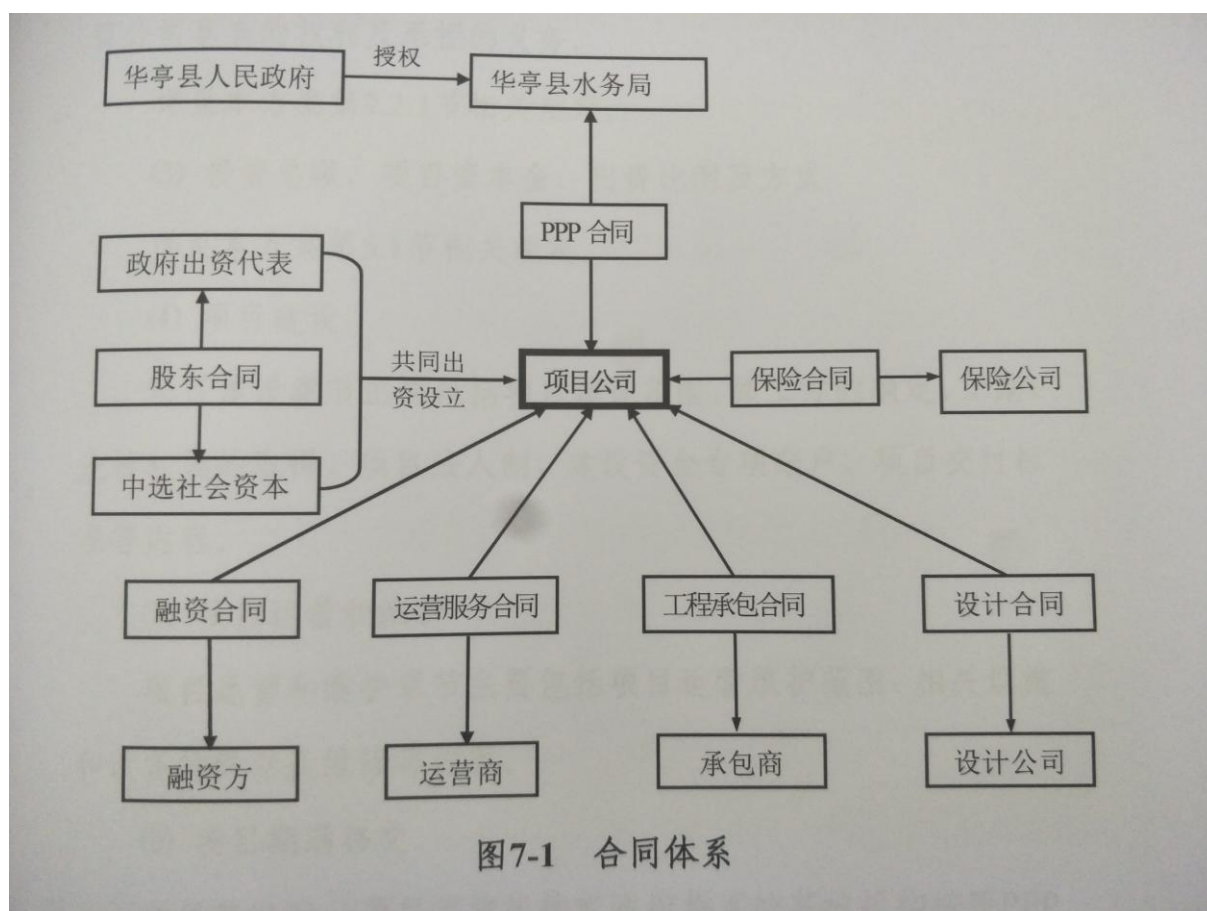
华亭县人民政府
授权
华亭县水务局
PPP 合同
政府出资代表
股东合同
中选社会资本
共同出资设立
项目公司
保险合同
保险公司
融资合同
运营服务合同
工程承包合同
设计合同
融资方
运营商
承包商
设计公司
图7-1 合同体系